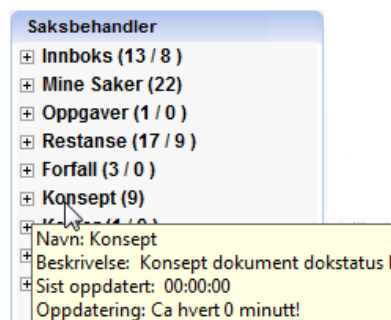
Saksbehandler
⊞ Innboks (13 / 8 )
⊞ Mine Saker (22)
⊞ Oppgaver (1 / 0 )
⊞ Restanse (17 / 9 )
⊞ Forfall (3 / 0 )
⊞ Konsept (9)
⊞ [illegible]
⊞
⊞
Navn: Konsept
Beskrivelse: Konsept dokument dokstatus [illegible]
Sist oppdatert: 00:00:00
Oppdatering: Ca hvert 0 minutt!